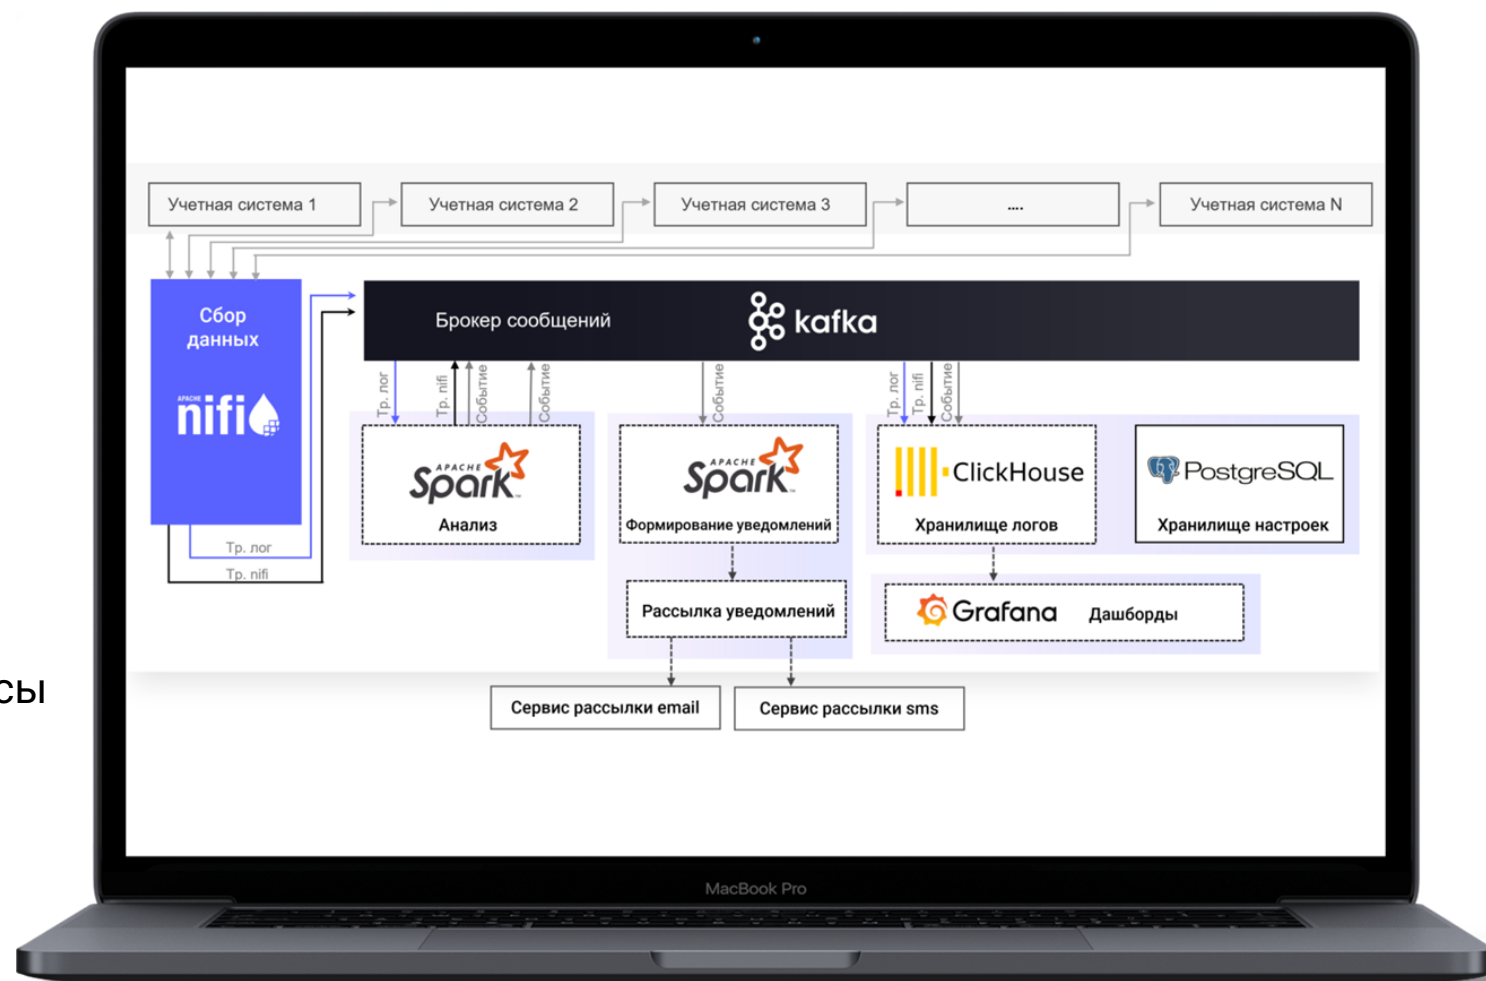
Учетная система 1

Учетная система 2

Учетная система 3

....

Учетная система N

Сбор данных

APACHE nifi

Брокер сообщений

kafka

Тр. лог

Тр. nifi

Событие

Событие

Событие

Тр. лог

Тр. nifi

Событие

APACHE Spark

Анализ

APACHE Spark

Формирование уведомлений

ClickHouse

Хранилище логов

PostgreSQL

Хранилище настроек

Тр. лог

Тр. nifi

Рассылка уведомлений

Grafana

Дашборды

сы

Сервис рассылки email

Сервис рассылки sms

MacBook Pro